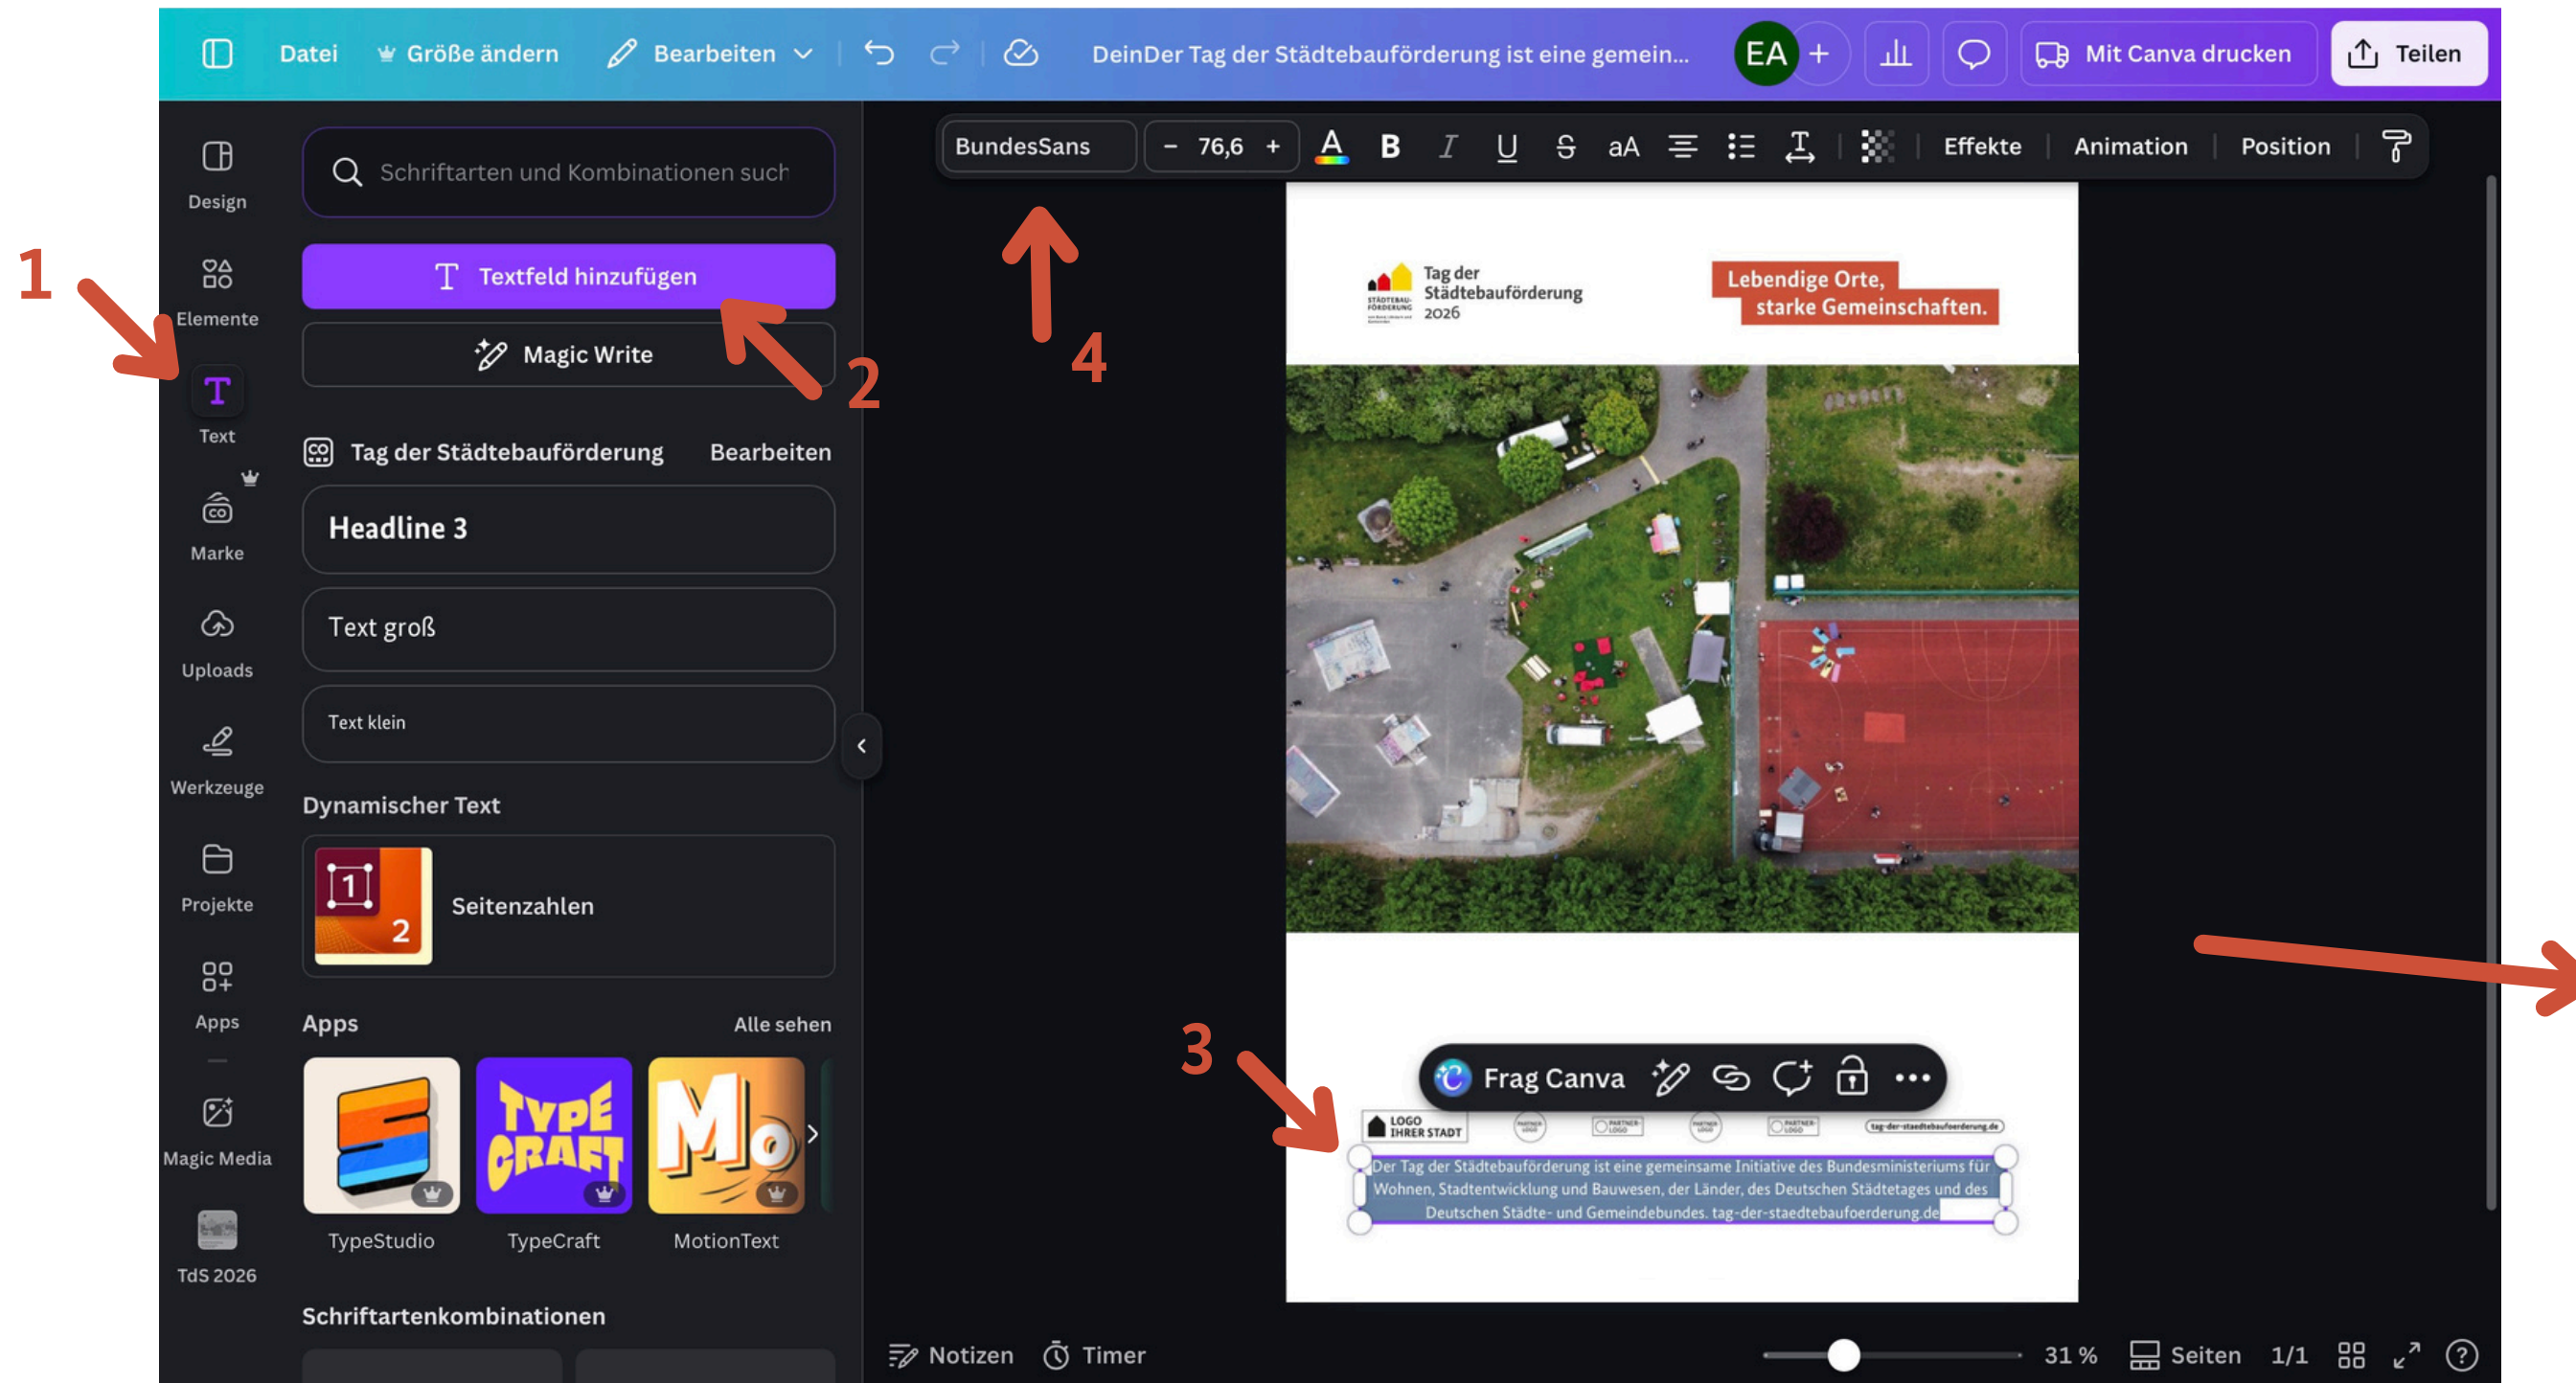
Datei Größe ändern Bearbeiten DeinDer Tag der Städtebauförderung ist eine gemein... EA + Mit Canva drucken Teilen

BundesSans − 76,6 + B I U S aA Effekte Animation Position

Design
Elemente
Text
Marke
Uploads
Werkzeuge
Projekte
Apps
Magic Media
TdS 2026

1

Schriftarten und Kombinationen such

Textfeld hinzufügen

2

Magic Write

Tag der Städtebauförderung Bearbeiten

Headline 3

Text groß

Text klein

Dynamischer Text

1 2 Seitenzahlen

Apps Alle sehen

TypeStudio TypeCraft MotionText

Schriftartenkombinationen

4

Tag der Städtebauförderung 2026

Lebendige Orte, starke Gemeinschaften.

3

Frag Canva

LOGO IHRER STADT

tag-der-staedtebaufoerderung.de

Der Tag der Städtebauförderung ist eine gemeinsame Initiative des Bundesministeriums für Wohnen, Stadtentwicklung und Bauwesen, der Länder, des Deutschen Städtetages und des Deutschen Städte- und Gemeindebundes. tag-der-staedtebaufoerderung.de

Notizen Timer 31 % Seiten 1/1